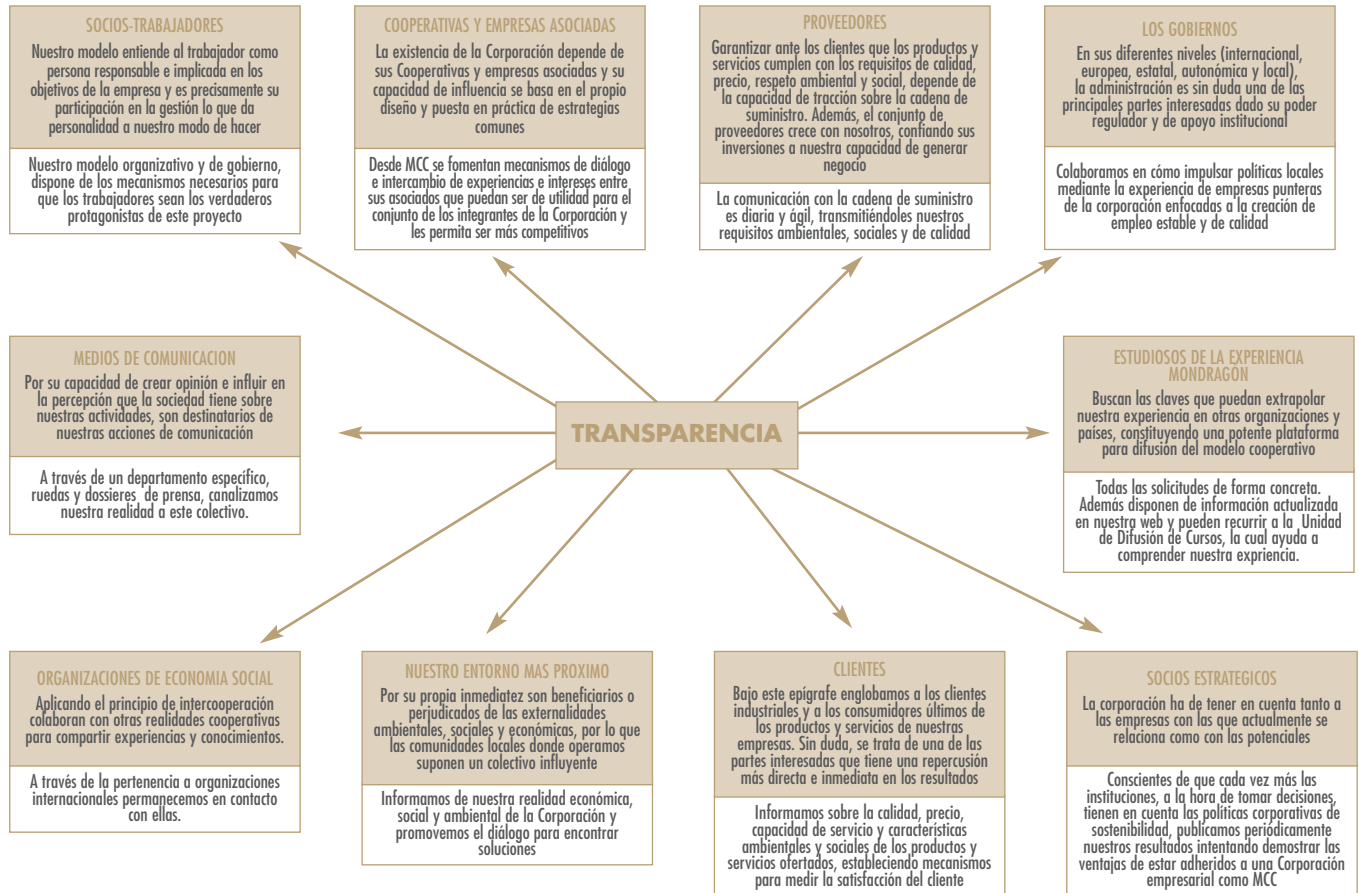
SOCIOS-TRABAJADORES

Nuestro modelo entiende al trabajador como persona responsable e implicada en los objetivos de la empresa y es precisamente su participación en la gestión lo que da personalidad a nuestro modo de hacer

Nuestro modelo organizativo y de gobierno, dispone de los mecanismos necesarios para que los trabajadores sean los verdaderos protagonistas de este proyecto

COOPERATIVAS Y EMPRESAS ASOCIADAS

La existencia de la Corporación depende de sus Cooperativas y empresas asociadas y su capacidad de influencia se basa en el propio diseño y puesta en práctica de estrategias comunes

Desde MCC se fomentan mecanismos de diálogo e intercambio de experiencias e intereses entre sus asociados que puedan ser de utilidad para el conjunto de los integrantes de la Corporación y les permita ser más competitivos

PROVEEDORES

Garantizar ante los clientes que los productos y servicios cumplen con los requisitos de calidad, precio, respeto ambiental y social, depende de la capacidad de tracción sobre la cadena de suministro. Además, el conjunto de proveedores crece con nosotros, confiando sus inversiones a nuestra capacidad de generar negocio

La comunicación con la cadena de suministro es diaria y ágil, transmitiéndoles nuestros requisitos ambientales, sociales y de calidad

LOS GOBIERNOS

En sus diferentes niveles (internacional, europea, estatal, autonómica y local), la administración es sin duda una de las principales partes interesadas dado su poder regulador y de apoyo institucional

Colaboramos en cómo impulsar políticas locales mediante la experiencia de empresas punteras de la corporación enfocadas a la creación de empleo estable y de calidad

MEDIOS DE COMUNICACION

Por su capacidad de crear opinión e influir en la percepción que la sociedad tiene sobre nuestras actividades, son destinatarios de nuestras acciones de comunicación

A través de un departamento específico, ruedas y dossieres de prensa, canalizamos nuestra realidad a este colectivo.

TRANSPARENCIA

ESTUDIOSOS DE LA EXPERIENCIA MONDRAGON

Buscan las claves que puedan extrapolar nuestra experiencia en otras organizaciones y países, constituyendo una potente plataforma para difusion del modelo cooperativo

Todas las solicitudes de forma concreta. Además disponen de información actualizada en nuestra web y pueden recurrir a la Unidad de Difusión de Cursos, la cual ayuda a comprender nuestra expriencia.

ORGANIZACIONES DE ECONOMIA SOCIAL

Aplicando el principio de intercooperación colaboran con otras realidades cooperativas para compartir experiencias y conocimientos.

A través de la pertenencia a organizaciones internacionales permanecemos en contacto con ellas.

NUESTRO ENTORNO MAS PROXIMO

Por su propia inmediatez son beneficiarios o perjudicados de las externalidades ambientales, sociales y económicas, por lo que las comunidades locales donde operamos suponen un colectivo influyente

Informamos de nuestra realidad económica, social y ambiental de la Corporación y promovemos el diálogo para encontrar soluciones

CLIENTES

Bajo este epígrafe englobamos a los clientes industriales y a los consumidores últimos de los productos y servicios de nuestras empresas. Sin duda, se trata de una de las partes interesadas que tiene una repercusión más directa e inmediata en los resultados

Informamos sobre la calidad, precio, capacidad de servicio y características ambientales y sociales de los productos y servicios ofertados, estableciendo mecanismos para medir la satisfacción del cliente

SOCIOS ESTRATEGICOS

La corporación ha de tener en cuenta tanto a las empresas con las que actualmente se relaciona como con las potenciales

Conscientes de que cada vez más las instituciones, a la hora de tomar decisiones, tienen en cuenta las políticas corporativas de sostenibilidad, publicamos periódicamente nuestros resultados intentando demostrar las ventajas de estar adheridos a una Corporación empresarial como MCC